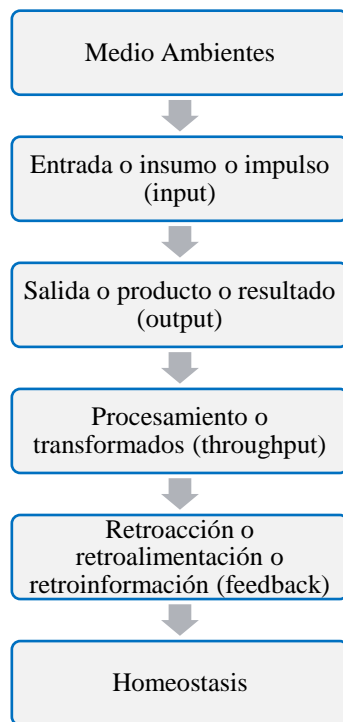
Medio Ambientes

Entrada o insumo o impulso (input)

Salida o producto o resultado (output)

Procesamiento o transformados (throughput)

Retroacción o retroalimentación o retroinformación (feedback)

Homeostasis